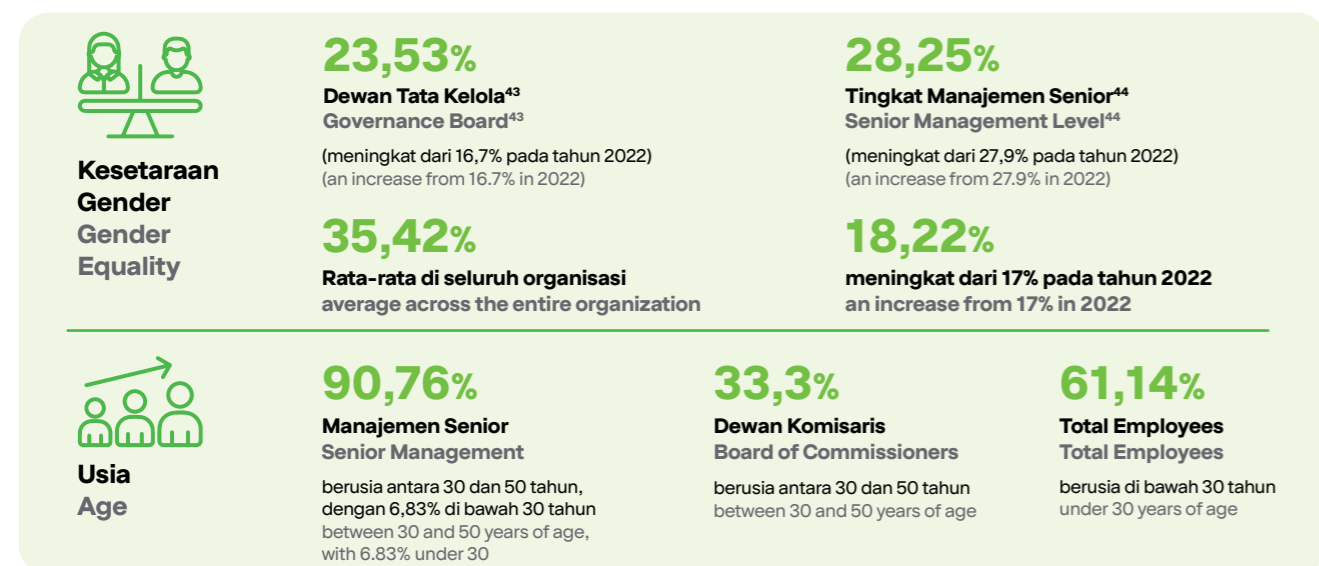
Kesetaraan Gender
Gender Equality

23,53%
Dewan Tata Kelola$^{43}$
Governance Board$^{43}$

(meningkat dari 16,7% pada tahun 2022)
(an increase from 16.7% in 2022)

28,25%
Tingkat Manajemen Senior$^{44}$
Senior Management Level$^{44}$

(meningkat dari 27,9% pada tahun 2022)
(an increase from 27.9% in 2022)

35,42%
Rata-rata di seluruh organisasi
average across the entire organization

18,22%
meningkat dari 17% pada tahun 2022
an increase from 17% in 2022

Usia
Age

90,76%
Manajemen Senior
Senior Management

berusia antara 30 dan 50 tahun, dengan 6,83% di bawah 30 tahun
between 30 and 50 years of age, with 6.83% under 30

33,3%
Dewan Komisaris
Board of Commissioners

berusia antara 30 dan 50 tahun
between 30 and 50 years of age

61,14%
Total Employees
Total Employees

berusia di bawah 30 tahun
under 30 years of age